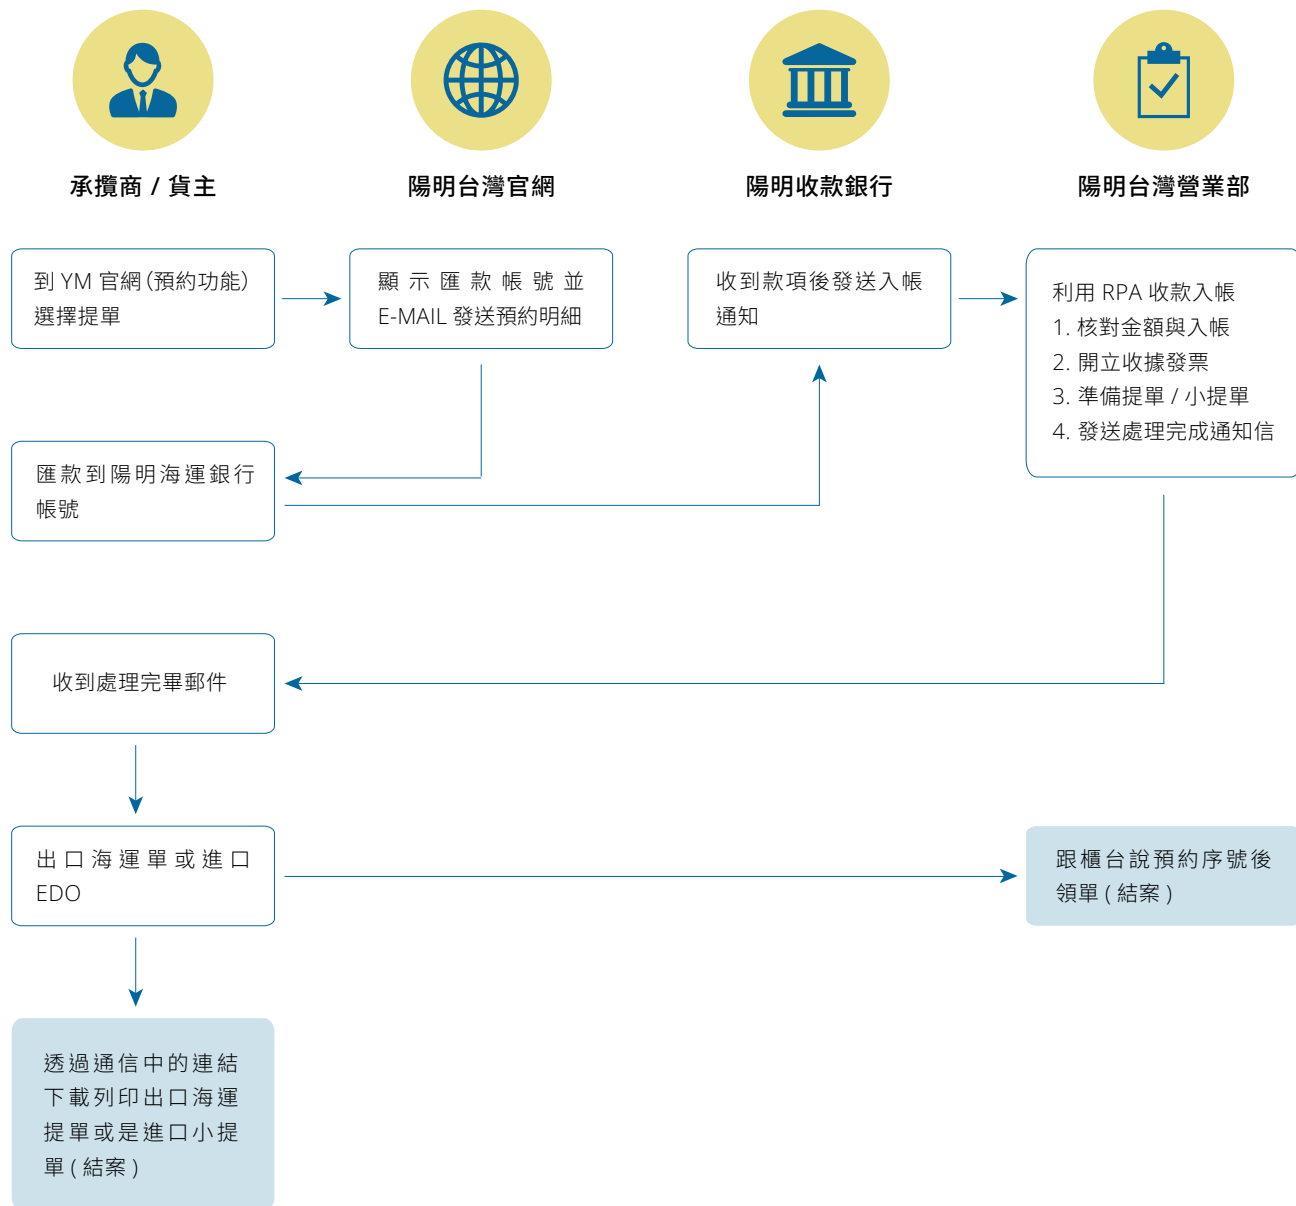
承攬商 / 貨主

陽明台灣官網

陽明收款銀行

陽明台灣營業部

到 YM 官網(預約功能) 選擇提單

顯示匯款帳號並 E-MAIL 發送預約明細

收到款項後發送入帳通知

利用 RPA 收款入帳
1. 核對金額與入帳
2. 開立收據發票
3. 準備提單 / 小提單
4. 發送處理完成通知信

匯款到陽明海運銀行帳號

收到處理完畢郵件

出口海運單或進口 EDO

跟櫃台說預約序號後領單 ( 結案 )

透過通信中的連結下載列印出口海運提單或是進口小提單 ( 結案 )